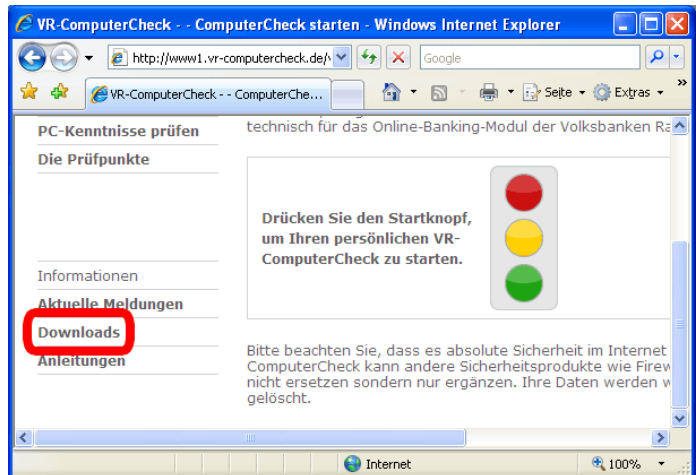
VR-ComputerCheck - - ComputerCheck starten - Windows Internet Explorer

http://www1.vr-computercheck.de/

Google

VR-ComputerCheck - - ComputerChe...

Seite

Extras

PC-Kenntnisse prüfen

Die Prüfpunkte

technisch für das Online-Banking-Modul der Volksbanken Ra

Drücken Sie den Startknopf, um Ihren persönlichen VR-ComputerCheck zu starten.

Informationen

Aktuelle Meldungen

Downloads

Anleitungen

Bitte beachten Sie, dass es absolute Sicherheit im Internet ComputerCheck kann andere Sicherheitsprodukte wie Firew nicht ersetzen sondern nur ergänzen. Ihre Daten werden w gelöscht.

Internet

100%